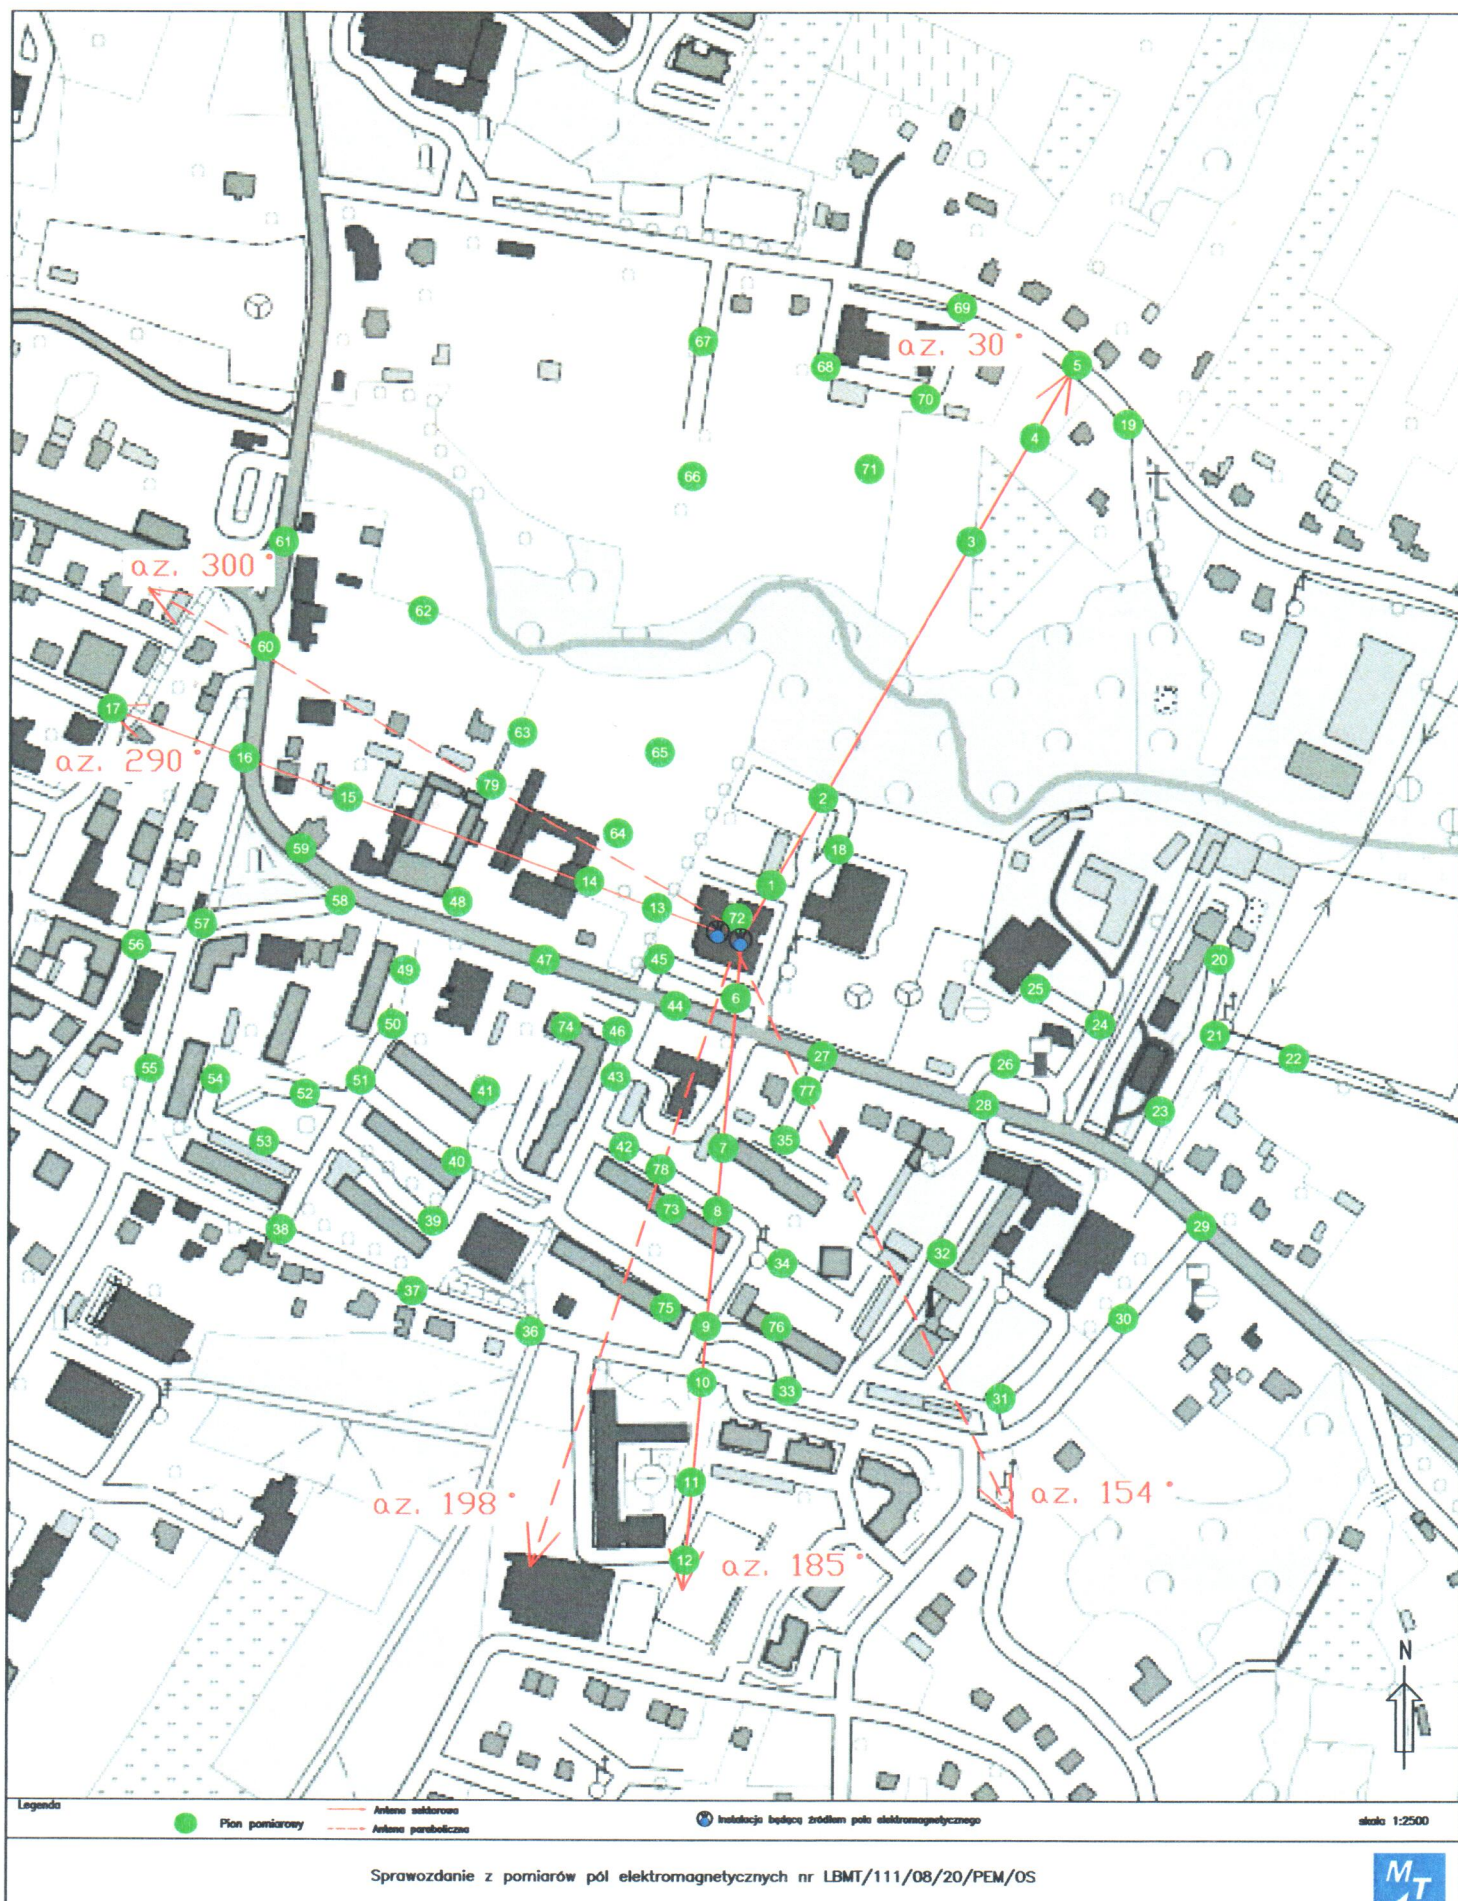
69
az. 30°
67
68
5
70
19
4
66
71
61
az. 300°
3
62
60
17
63
65
az. 290°
16
79
2
15
64
18
59
14
1
58
48
13
72
57
56
47
45
6
20
49
44
25
50
74
46
24
21
22
27
55
54
43
26
52
51
41
77
28
23
35
7
53
40
42
78
73
8
29
38
39
32
34
37
75
9
76
30
36
10
33
31
11
az. 198°
az. 154°
12
az. 185°
N

Legenda
Pion pomiarowy
Antena sektorowa
Antena paraboliczna
Instalacja będąca źródłem pola elektromagnetycznego
skala 1:2500

Sprawozdanie z pomiarów pól elektromagnetycznych nr LBMT/111/08/20/PEM/OS
MT